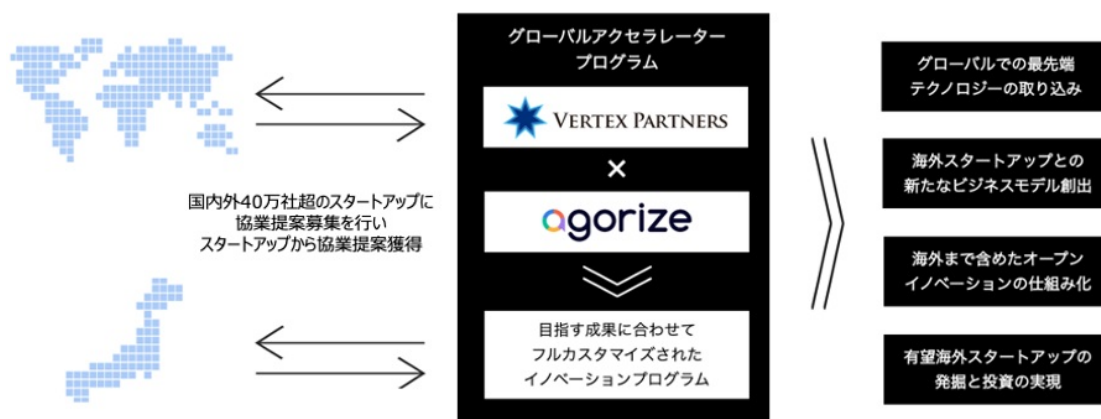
グローバルアクセラレーター
プログラム

VERTEX PARTNERS

×

agorize

目指す成果に合わせて
フルカスタマイズされた
イノベーションプログラム

国内外40万社超のスタートアップに
協業提案募集を行い
スタートアップから協業提案獲得

グローバルでの最先端
テクノロジーの取り込み

海外スタートアップとの
新たなビジネスモデル創出

海外まで含めたオープン
イノベーションの仕組み化

有望海外スタートアップの
発掘と投資の実現